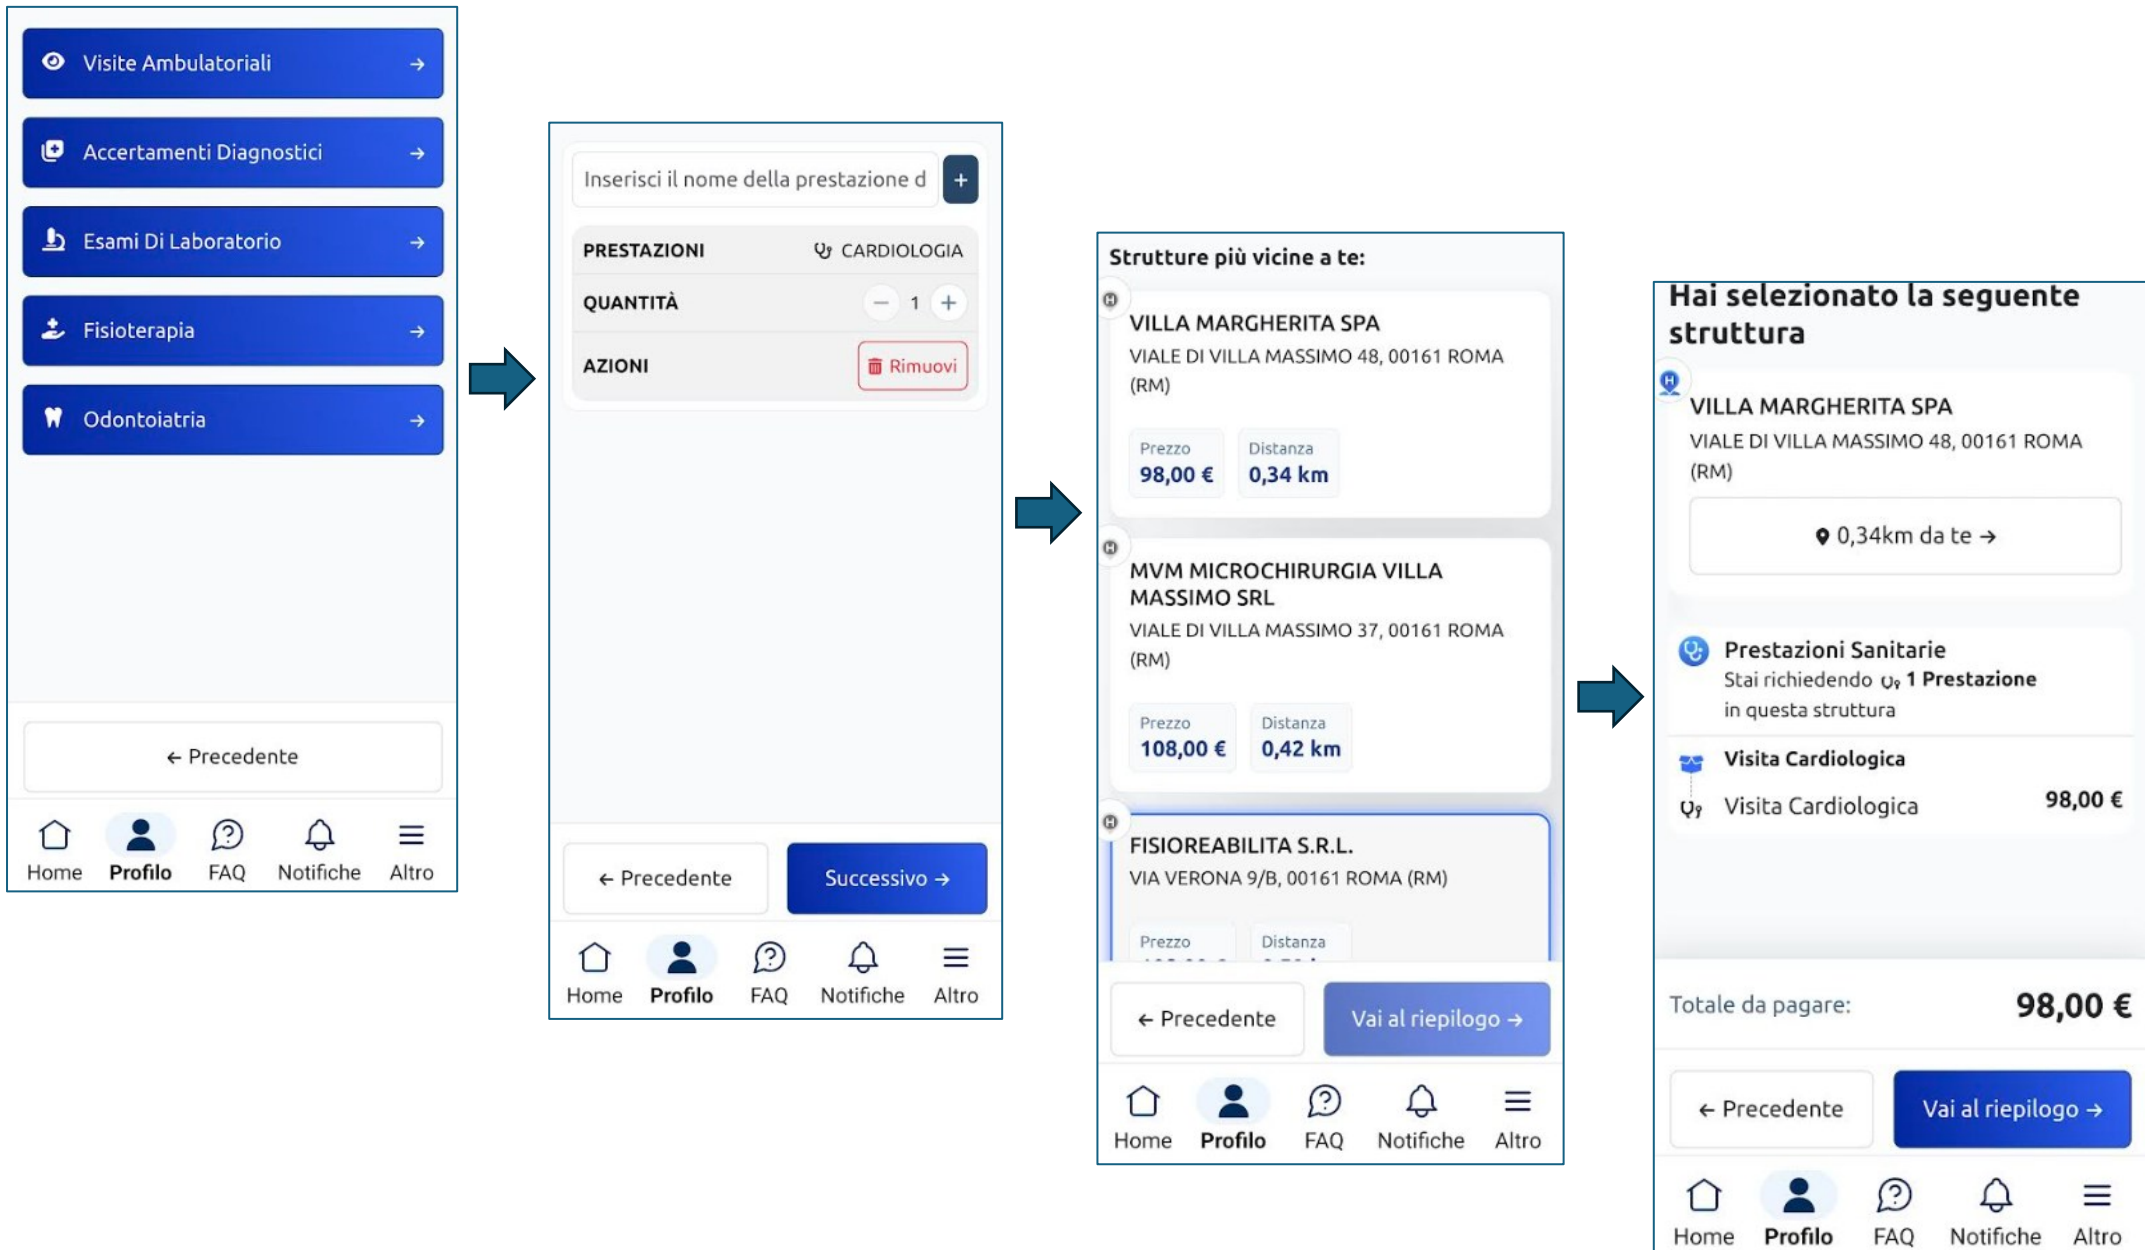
Visite Ambulatoriali →

Accertamenti Diagnostici →

Esami Di Laboratorio →

Fisioterapia →

Odontoiatria →

← Precedente

Home Profilo FAQ Notifiche Altro

Inserisci il nome della prestazione d +

PRESTAZIONI CARDIOLOGIA

QUANTITÀ − 1 +

AZIONI Rimuovi

← Precedente Successivo →

Home Profilo FAQ Notifiche Altro

Strutture più vicine a te:

VILLA MARGHERITA SPA
VIALE DI VILLA MASSIMO 48, 00161 ROMA (RM)
Prezzo 98,00 € Distanza 0,34 km

MVM MICROCHIRURGIA VILLA MASSIMO SRL
VIALE DI VILLA MASSIMO 37, 00161 ROMA (RM)
Prezzo 108,00 € Distanza 0,42 km

FISIOREABILITA S.R.L.
VIA VERONA 9/B, 00161 ROMA (RM)
Prezzo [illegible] Distanza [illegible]

← Precedente Vai al riepilogo →

Home Profilo FAQ Notifiche Altro

Hai selezionato la seguente struttura

VILLA MARGHERITA SPA
VIALE DI VILLA MASSIMO 48, 00161 ROMA (RM)

0,34km da te →

Prestazioni Sanitarie
Stai richiedendo 1 Prestazione in questa struttura

Visita Cardiologica
Visita Cardiologica 98,00 €

Totale da pagare: 98,00 €

← Precedente Vai al riepilogo →

Home Profilo FAQ Notifiche Altro